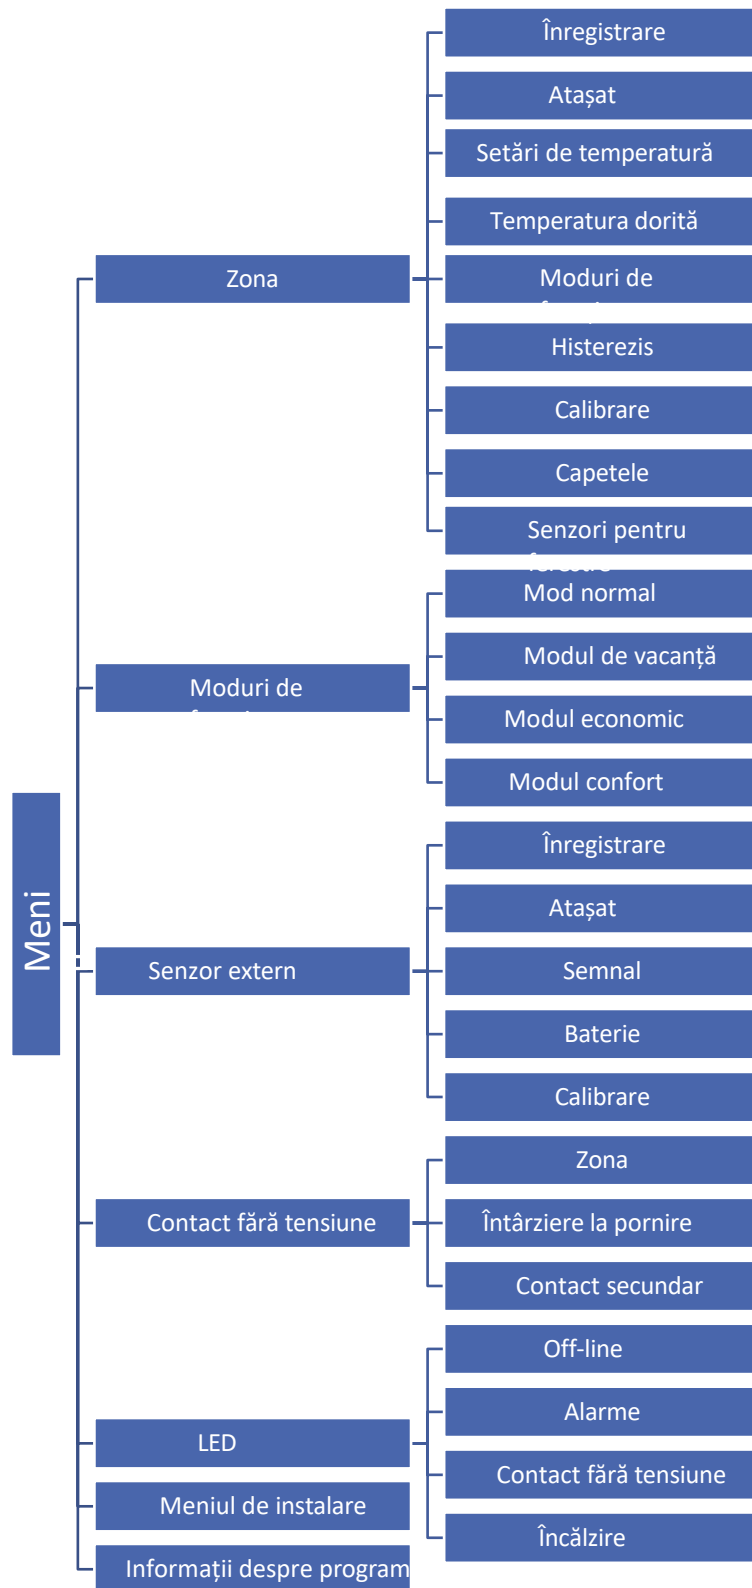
Meni

Zona

Înregistrare

Atașat

Setări de temperatură

Temperatura dorită

Moduri de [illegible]

Histerezis

Calibrare

Capetele

Senzori pentru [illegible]

Moduri de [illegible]

Mod normal

Modul de vacanță

Modul economic

Modul confort

Senzor extern

Înregistrare

Atașat

Semnal

Baterie

Calibrare

Contact fără tensiune

Zona

Întârziere la pornire

Contact secundar

LED

Off-line

Alarme

Contact fără tensiune

Încălzire

Meniul de instalare

Informații despre program